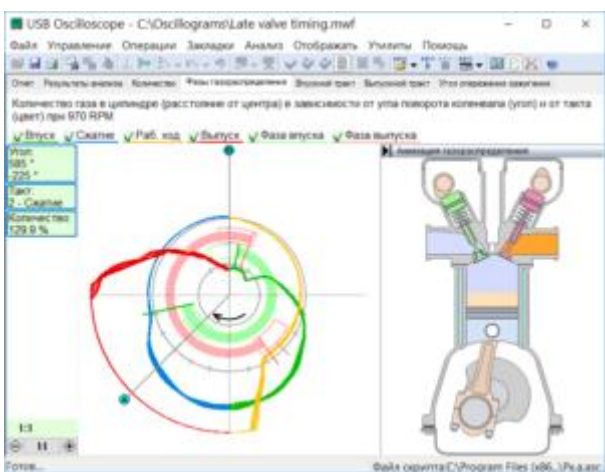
USB Oscilloscope - C:\Oscillograms\Late valve timing.mwf

Файл Управление Операции Закладки Анализ Отображать Утилиты Помощь

Отчет Результаты анализа Количество Фазы газораспределения Впускной тракт Выпускной тракт Угол опережения зажигания

Количество газа в цилиндре (расстояние от центра) в зависимости от угла поворота коленвала (угол) и от такта (цвет) при 970 RPM

Впуск Сжатие Раб. ход Выпуск Фаза впуска Фаза выпуска

Анимация газораспределения

Угол:
585 °
-225 °

Такт:
2 - Сжатие

Количество:
129.9 %

1:3

Готов...

Файл скрипта:C:\Program Files (x86...\Ps.p.asc